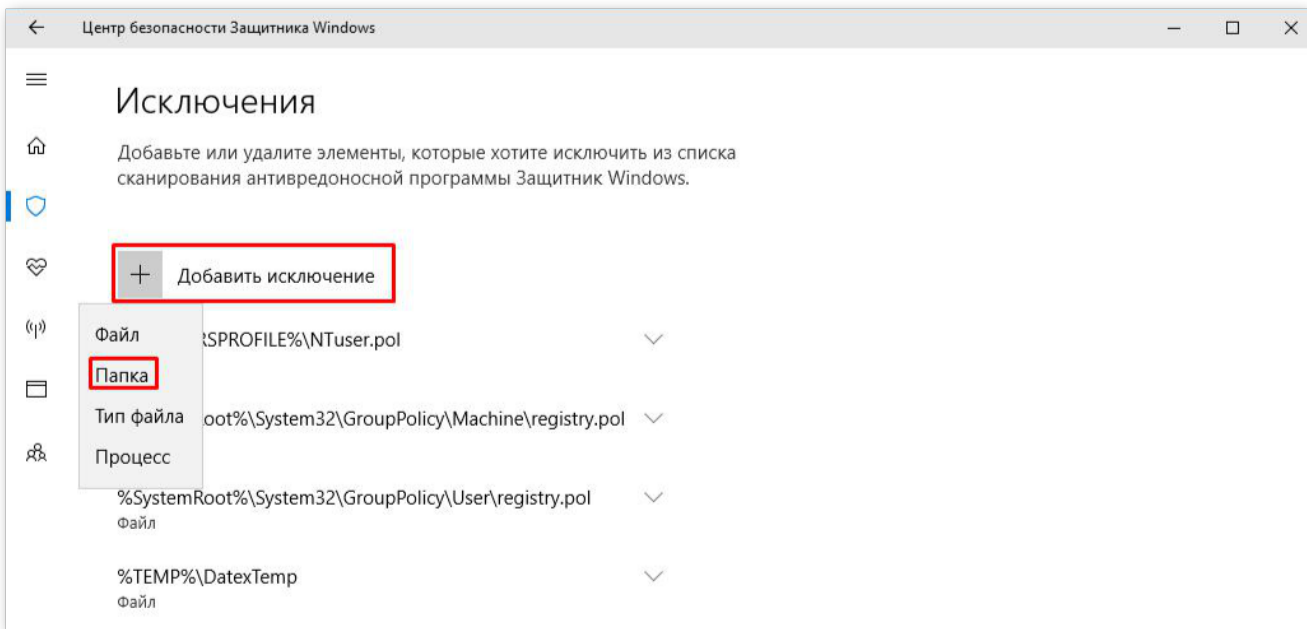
Центр безопасности Защитника Windows

Исключения

Добавьте или удалите элементы, которые хотите исключить из списка сканирования антивредоносной программы Защитник Windows.

Добавить исключение

Файл
Папка
Тип файла
Процесс

RSPROFILE%\NTuser.pol

oot%\System32\GroupPolicy\Machine\registry.pol

%SystemRoot%\System32\GroupPolicy\User\registry.pol
Файл

%TEMP%\DatexTemp
Файл